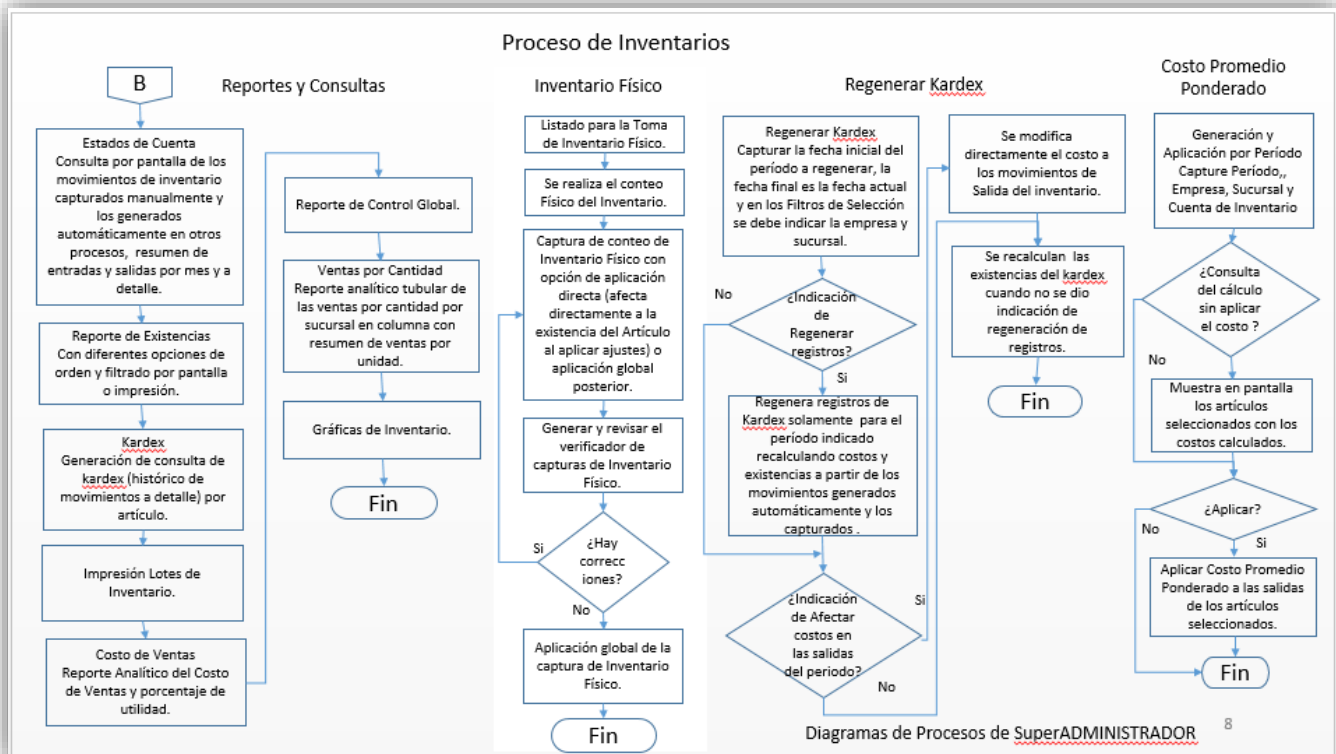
Proceso de Inventarios

B

Reportes y Consultas

Estados de Cuenta
Consulta por pantalla de los movimientos de inventario capturados manualmente y los generados automáticamente en otros procesos, resumen de entradas y salidas por mes y a detalle.

Reporte de Existencias
Con diferentes opciones de orden y filtrado por pantalla o impresión.

Kardex
Generación de consulta de kardex (histórico de movimientos a detalle) por artículo.

Impresión Lotes de Inventario.

Costo de Ventas
Reporte Analítico del Costo de Ventas y porcentaje de utilidad.

Reporte de Control Global.

Ventas por Cantidad
Reporte analítico tubular de las ventas por cantidad por sucursal en columna con resumen de ventas por unidad.

Gráficas de Inventario.

Fin

Inventario Físico

Listado para la Toma de Inventario Físico.

Se realiza el conteo Físico del Inventario.

Captura de conteo de Inventario Físico con opción de aplicación directa (afecta directamente a la existencia del Artículo al aplicar ajustes) o aplicación global posterior.

Generar y revisar el verificador de capturas de Inventario Físico.

¿Hay correcc iones?

Si

No

Aplicación global de la captura de Inventario Físico.

Fin

Regenerar Kardex

Regenerar Kardex
Capturar la fecha inicial del período a regenerar, la fecha final es la fecha actual y en los Filtros de Selección se debe indicar la empresa y sucursal.

No

¿Indicación de Regenerar registros?

Si

Regenera registros de Kardex solamente para el período indicado recalculando costos y existencias a partir de los movimientos generados automáticamente y los capturados .

¿Indicación de Afectar costos en las salidas del periodo?

Si

No

Se modifica directamente el costo a los movimientos de Salida del inventario.

Se recalculan las existencias del kardex cuando no se dio indicación de regeneración de registros.

Fin

Costo Promedio Ponderado

Generación y Aplicación por Período Capture Período,, Empresa, Sucursal y Cuenta de Inventario

¿Consulta del cálculo sin aplicar el costo ?

No

Muestra en pantalla los artículos seleccionados con los costos calculados.

¿Aplicar?

No

Si

Aplicar Costo Promedio Ponderado a las salidas de los artículos seleccionados.

Fin

Diagramas de Procesos de SuperADMINISTRADOR

8